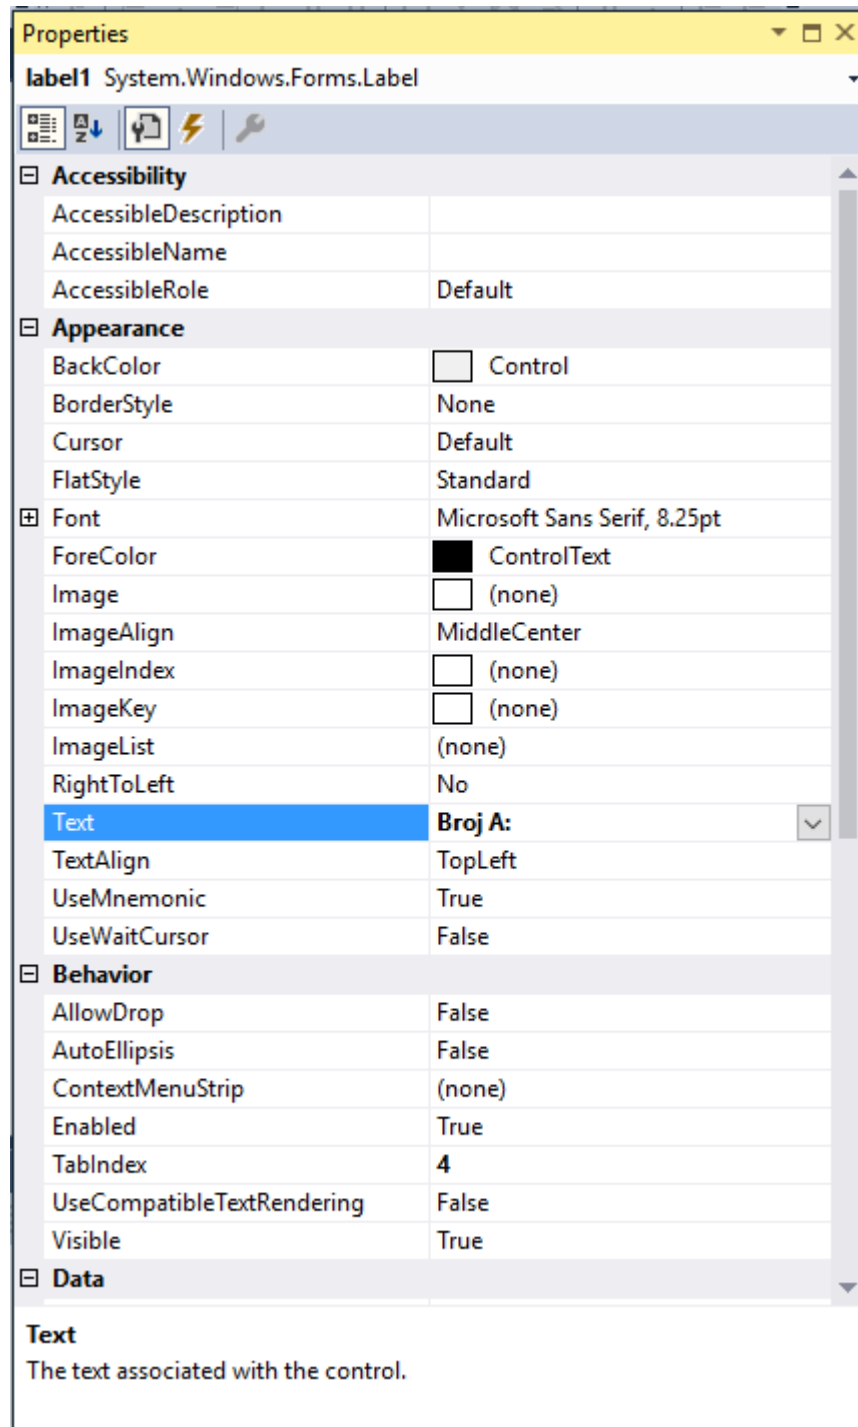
Properties

label1 System.Windows.Forms.Label

| | |
|---|---|
| ⊟ Accessibility | |
| AccessibleDescription | |
| AccessibleName | |
| AccessibleRole | Default |
| ⊟ Appearance | |
| BackColor | Control |
| BorderStyle | None |
| Cursor | Default |
| FlatStyle | Standard |
| ⊞ Font | Microsoft Sans Serif, 8.25pt |
| ForeColor | ControlText |
| Image | (none) |
| ImageAlign | MiddleCenter |
| ImageIndex | (none) |
| ImageKey | (none) |
| ImageList | (none) |
| RightToLeft | No |
| Text | Broj A: |
| TextAlign | TopLeft |
| UseMnemonic | True |
| UseWaitCursor | False |
| ⊟ Behavior | |
| AllowDrop | False |
| AutoEllipsis | False |
| ContextMenuStrip | (none) |
| Enabled | True |
| TabIndex | 4 |
| UseCompatibleTextRendering | False |
| Visible | True |
| ⊟ Data | |

Text
The text associated with the control.